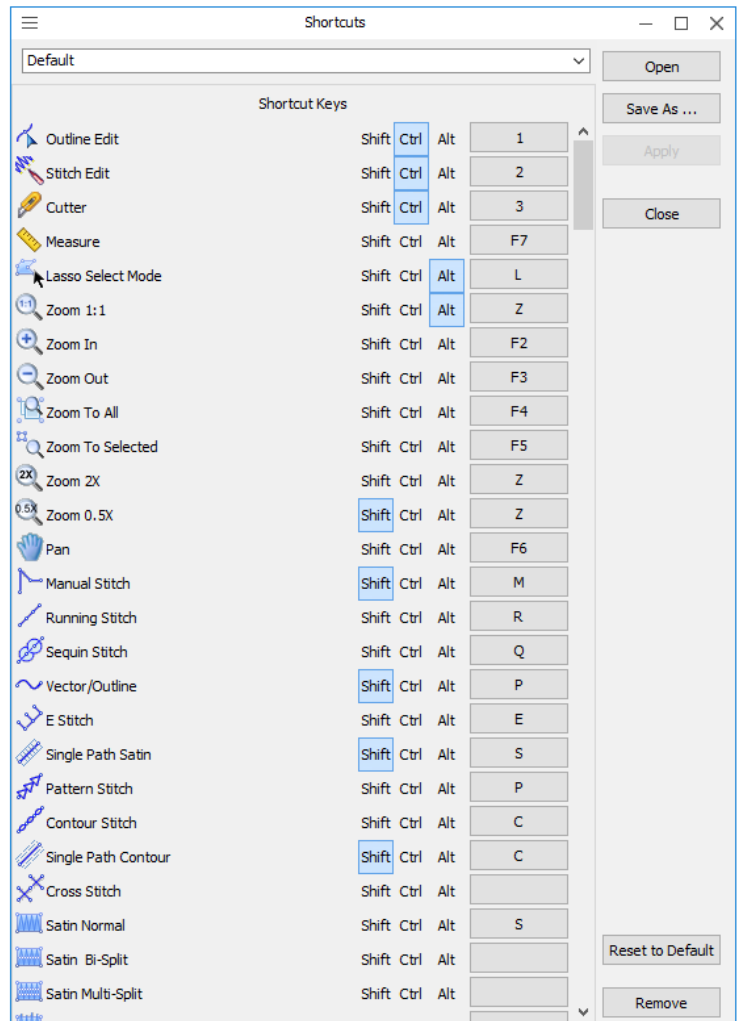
Shortcuts

Default

Open

Save As ...

Apply

Close

Shortcut Keys

| | | | | |
|---|---|---|---|---|
| Outline Edit | Shift | Ctrl | Alt | 1 |
| Stitch Edit | Shift | Ctrl | Alt | 2 |
| Cutter | Shift | Ctrl | Alt | 3 |
| Measure | Shift | Ctrl | Alt | F7 |
| Lasso Select Mode | Shift | Ctrl | Alt | L |
| Zoom 1:1 | Shift | Ctrl | Alt | Z |
| Zoom In | Shift | Ctrl | Alt | F2 |
| Zoom Out | Shift | Ctrl | Alt | F3 |
| Zoom To All | Shift | Ctrl | Alt | F4 |
| Zoom To Selected | Shift | Ctrl | Alt | F5 |
| Zoom 2X | Shift | Ctrl | Alt | Z |
| Zoom 0.5X | Shift | Ctrl | Alt | Z |
| Pan | Shift | Ctrl | Alt | F6 |
| Manual Stitch | Shift | Ctrl | Alt | M |
| Running Stitch | Shift | Ctrl | Alt | R |
| Sequin Stitch | Shift | Ctrl | Alt | Q |
| Vector/Outline | Shift | Ctrl | Alt | P |
| E Stitch | Shift | Ctrl | Alt | E |
| Single Path Satin | Shift | Ctrl | Alt | S |
| Pattern Stitch | Shift | Ctrl | Alt | P |
| Contour Stitch | Shift | Ctrl | Alt | C |
| Single Path Contour | Shift | Ctrl | Alt | C |
| Cross Stitch | Shift | Ctrl | Alt | |
| Satin Normal | Shift | Ctrl | Alt | S |
| Satin Bi-Split | Shift | Ctrl | Alt | |
| Satin Multi-Split | Shift | Ctrl | Alt | |

Reset to Default

Remove